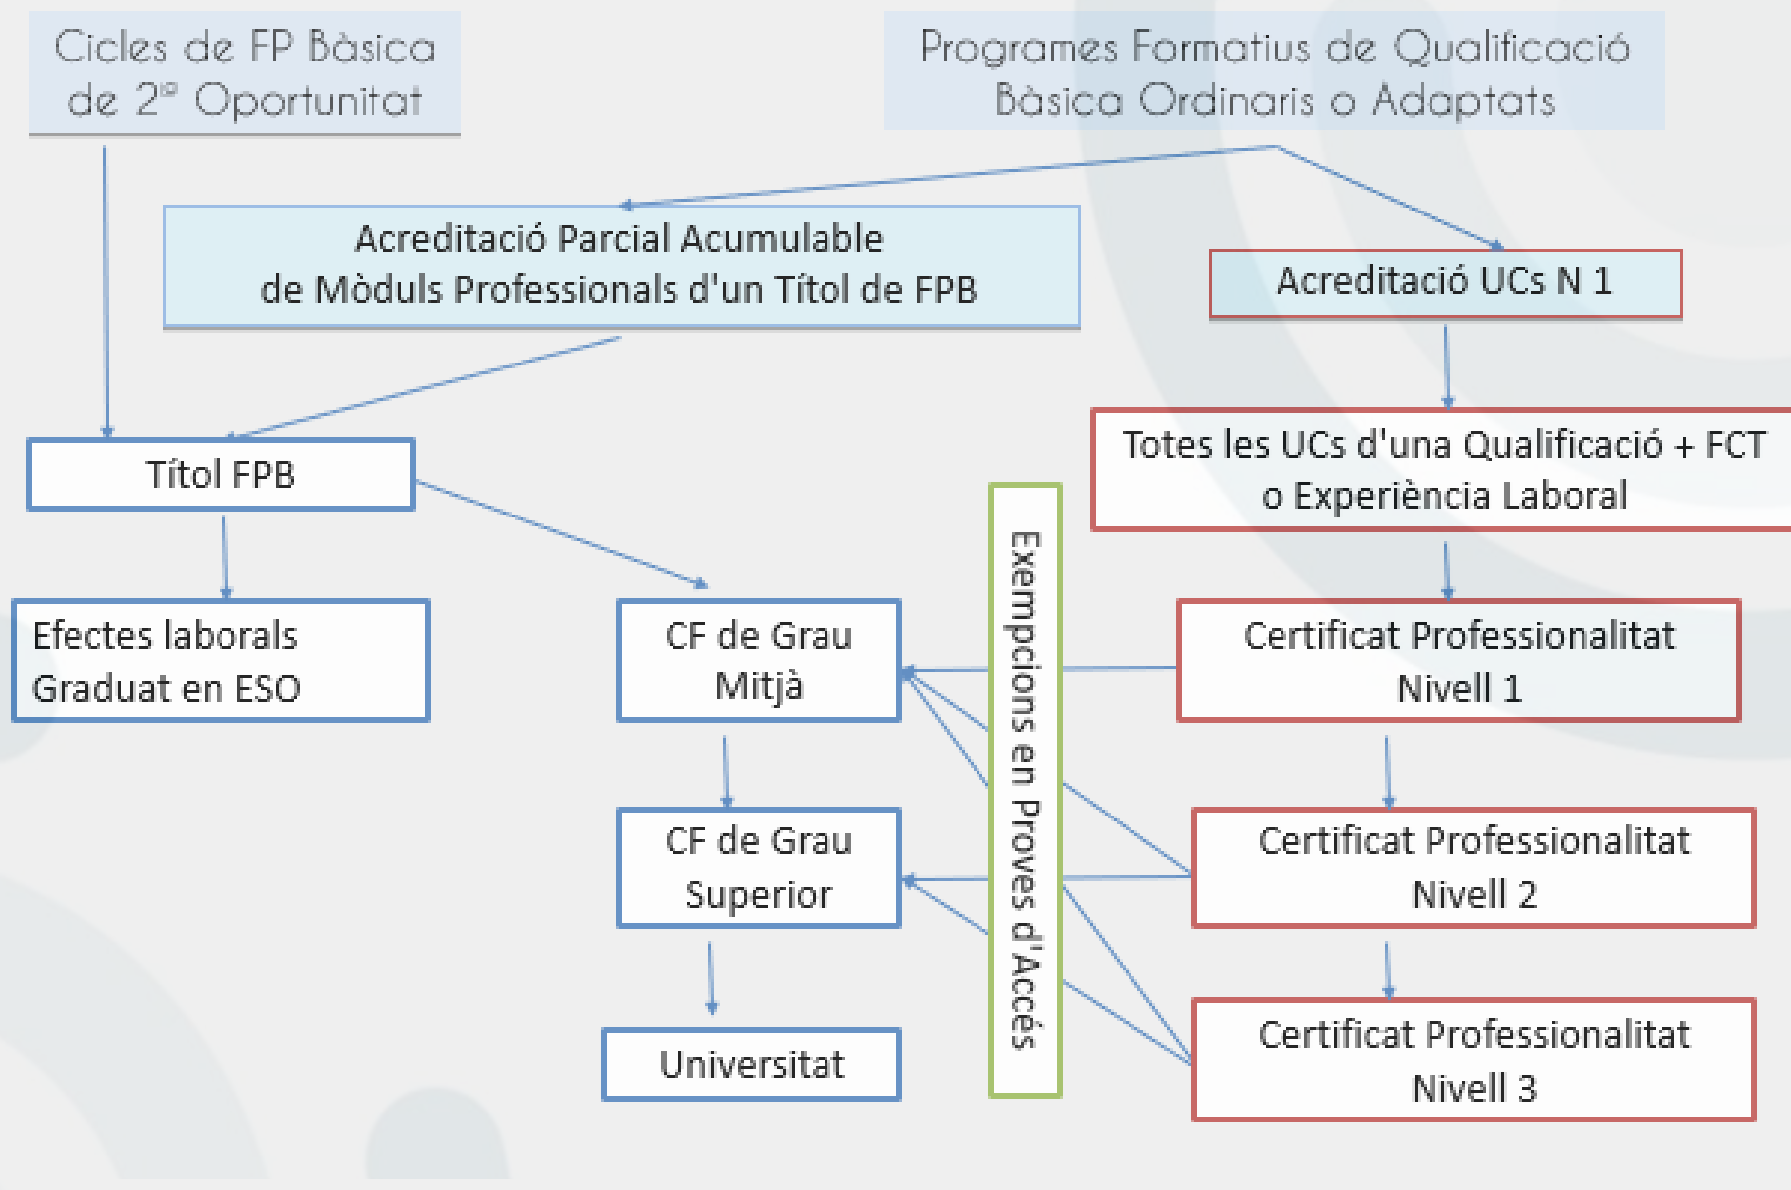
Cicles de FP Bàsica de $2^a$ Oportunitat

Programes Formatius de Qualificació Bàsica Ordinaris o Adaptats

Acreditació Parcial Acumulable de Mòduls Professionals d'un Títol de FPB

Acreditació UCs N 1

Títol FPB

Totes les UCs d'una Qualificació + FCT o Experiència Laboral

Efectes laborals Graduat en ESO

CF de Grau Mitjà

Exempcions en Proves d'Accés

Certificat Professionalitat Nivell 1

CF de Grau Superior

Certificat Professionalitat Nivell 2

Universitat

Certificat Professionalitat Nivell 3